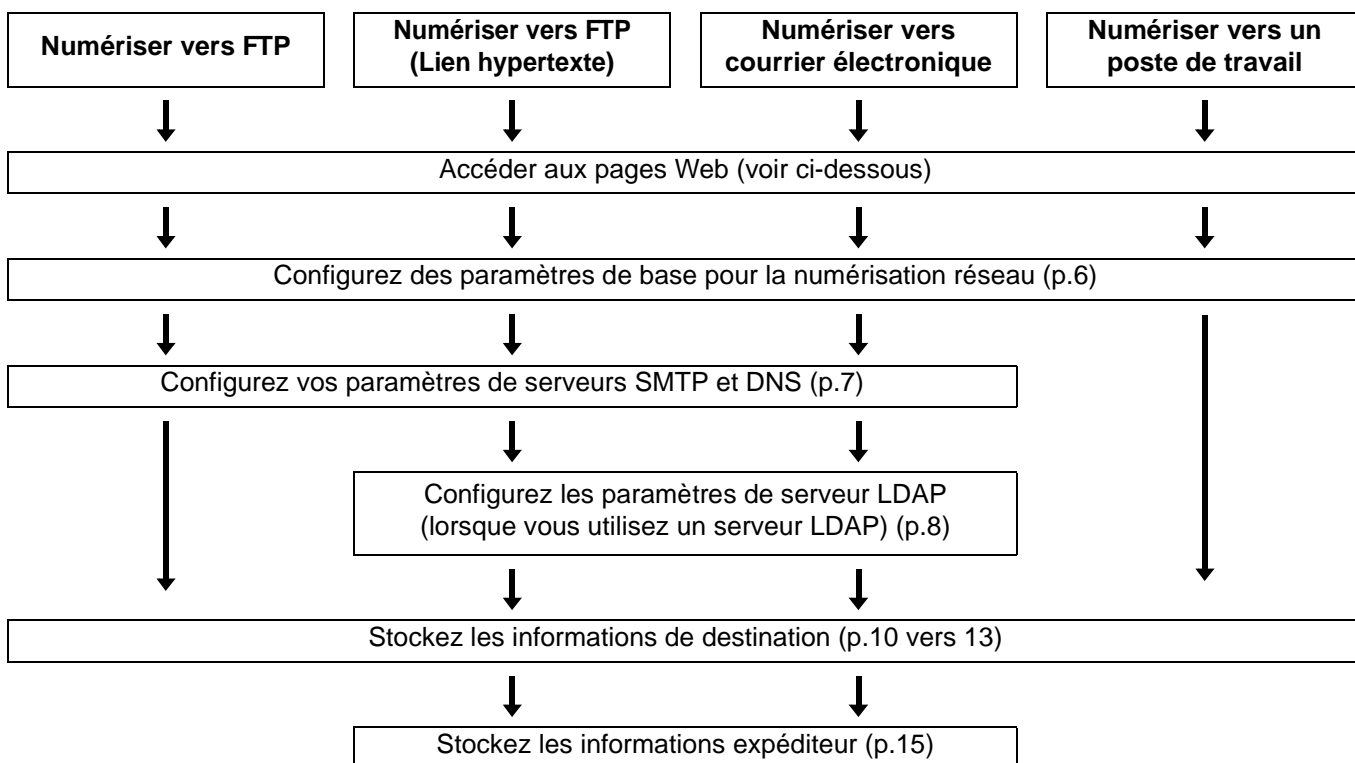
Numériser vers FTP

Numériser vers FTP (Lien hypertexte)

Numériser vers courrier électronique

Numériser vers un poste de travail

Accéder aux pages Web (voir ci-dessous)

Configurez des paramètres de base pour la numérisation réseau (p.6)

Configurez vos paramètres de serveurs SMTP et DNS (p.7)

Configurez les paramètres de serveur LDAP (lorsque vous utilisez un serveur LDAP) (p.8)

Stockez les informations de destination (p.10 vers 13)

Stockez les informations expéditeur (p.15)